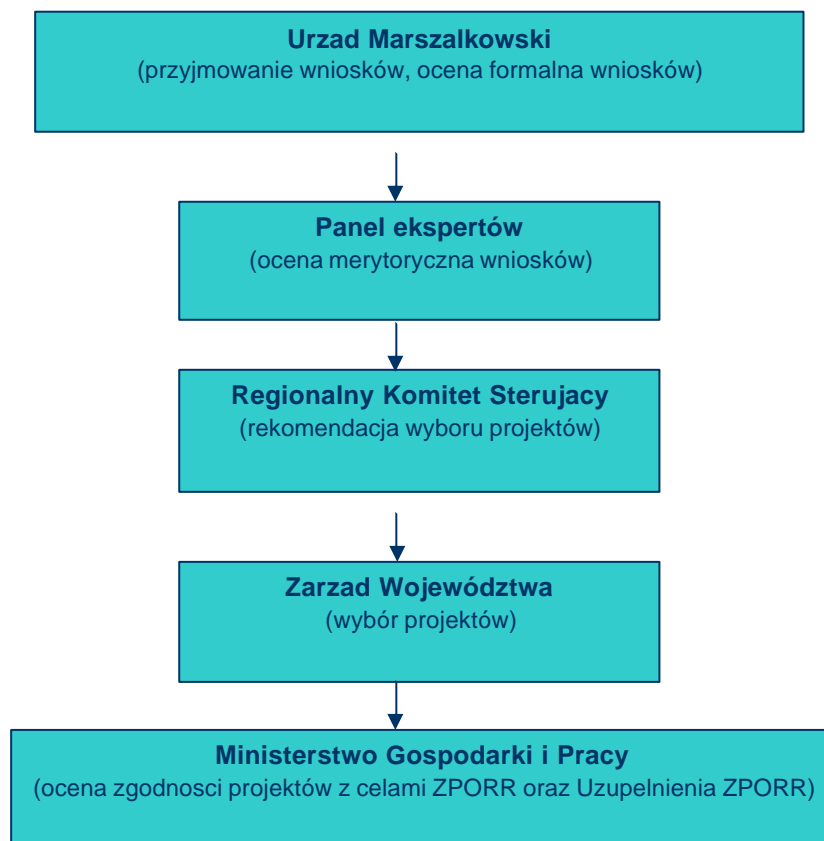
Urzad Marszalkowski
(przyjmowanie wniosków, ocena formalna wniosków)

Panel ekspertów
(ocena merytoryczna wniosków)

Regionalny Komitet Sterujacy
(rekomendacja wyboru projektów)

Zarzad Województwa
(wybór projektów)

Ministerstwo Gospodarki i Pracy
(ocena zgodnosci projektów z celami ZPORR oraz Uzupelnienia ZPORR)